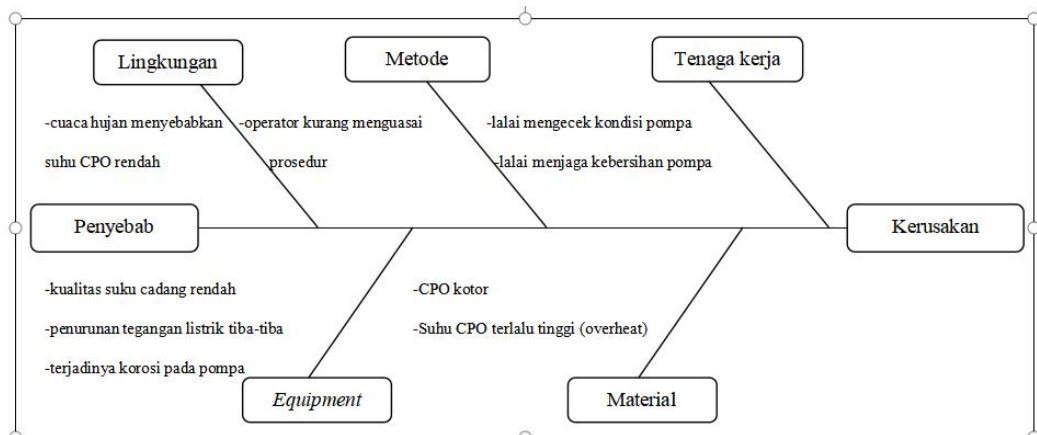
Lingkungan

Metode

Tenaga kerja

-cuaca hujan menyebabkan suhu CPO rendah

-operator kurang menguasai prosedur

-lalai mengecek kondisi pompa

-lalai menjaga kebersihan pompa

Penyebab

Kerusakan

-kualitas suku cadang rendah

-penurunan tegangan listrik tiba-tiba

-terjadinya korosi pada pompa

-CPO kotor

-Suhu CPO terlalu tinggi (overheat)

Equipment

Material